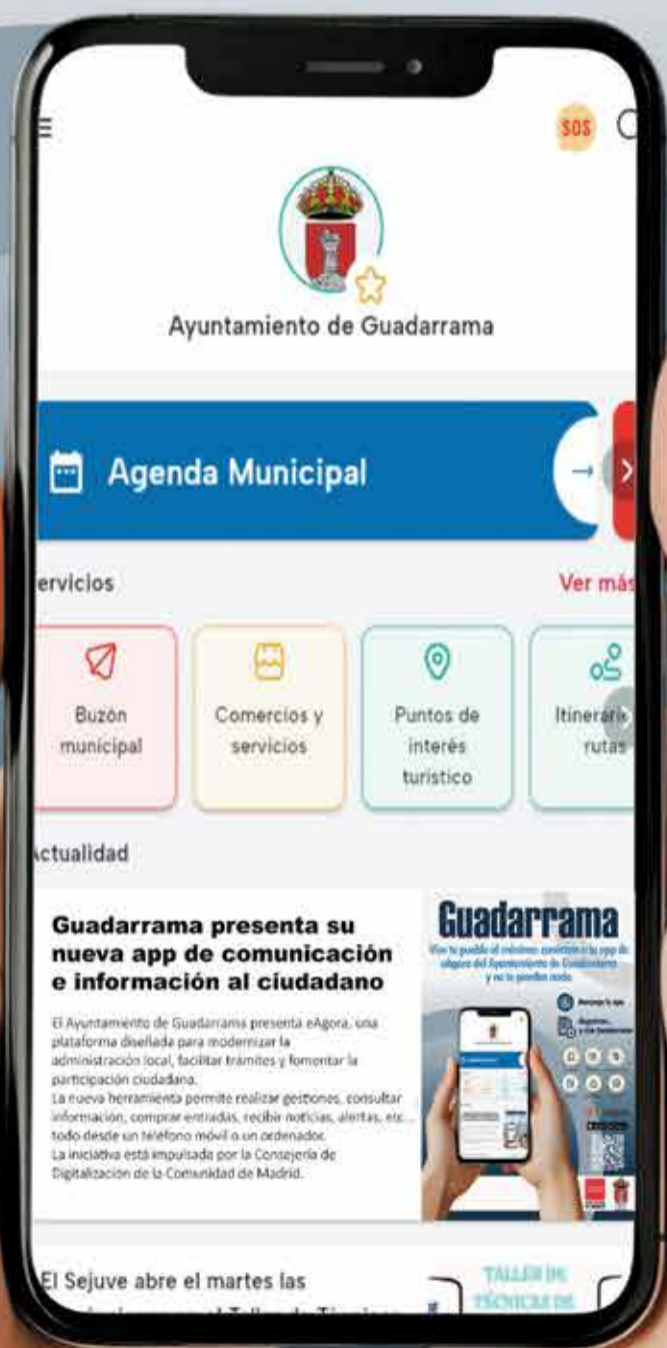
SOS

Ayuntamiento de Guadarrama

Agenda Municipal

ervicios

Ver más

Buzón municipal

Comercios y servicios

Puntos de interés turístico

Itinerari rutas

ctualidad

Guadarrama presenta su nueva app de comunicación e información al ciudadano

El Ayuntamiento de Guadarrama presenta eAgora, una plataforma diseñada para modernizar la administración local, facilitar trámites y fomentar la participación ciudadana.
La nueva herramienta permite realizar gestiones, consultar información, comprar entradas, recibir noticias, alertas, etc... todo desde un teléfono móvil o un ordenador.
La iniciativa está impulsada por la Consejería de Digitalización de la Comunidad de Madrid.

Guadarrama

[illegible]

El Sejuve abre el martes las

TALLER DE TÉCNICAS DE